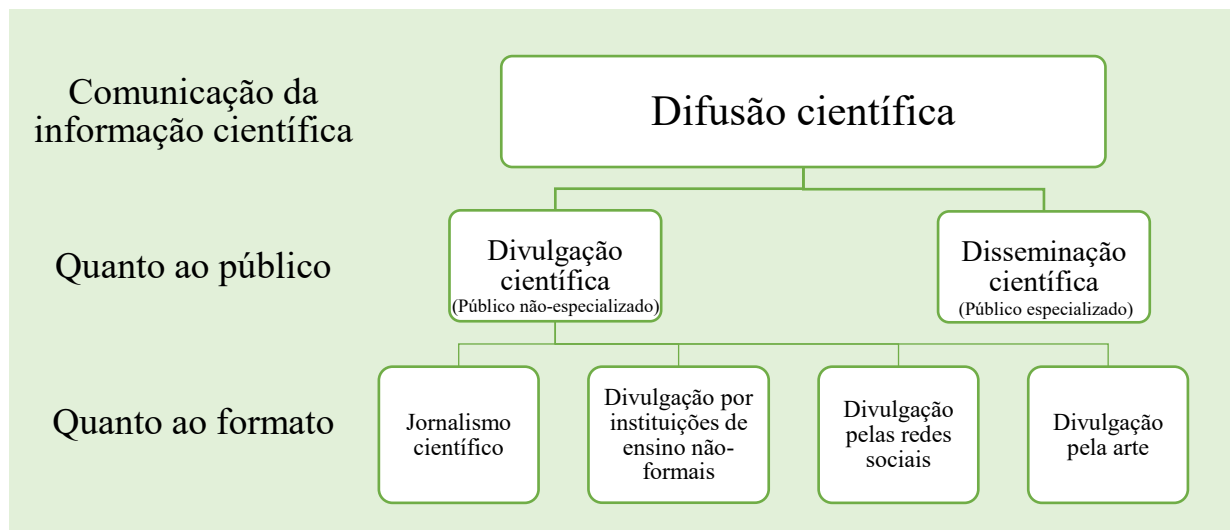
Comunicação da informação científica

Difusão científica

Quanto ao público

Divulgação científica
(Público não-especializado)

Disseminação científica
(Público especializado)

Quanto ao formato

Jornalismo científico

Divulgação por instituições de ensino não-formais

Divulgação pelas redes sociais

Divulgação pela arte